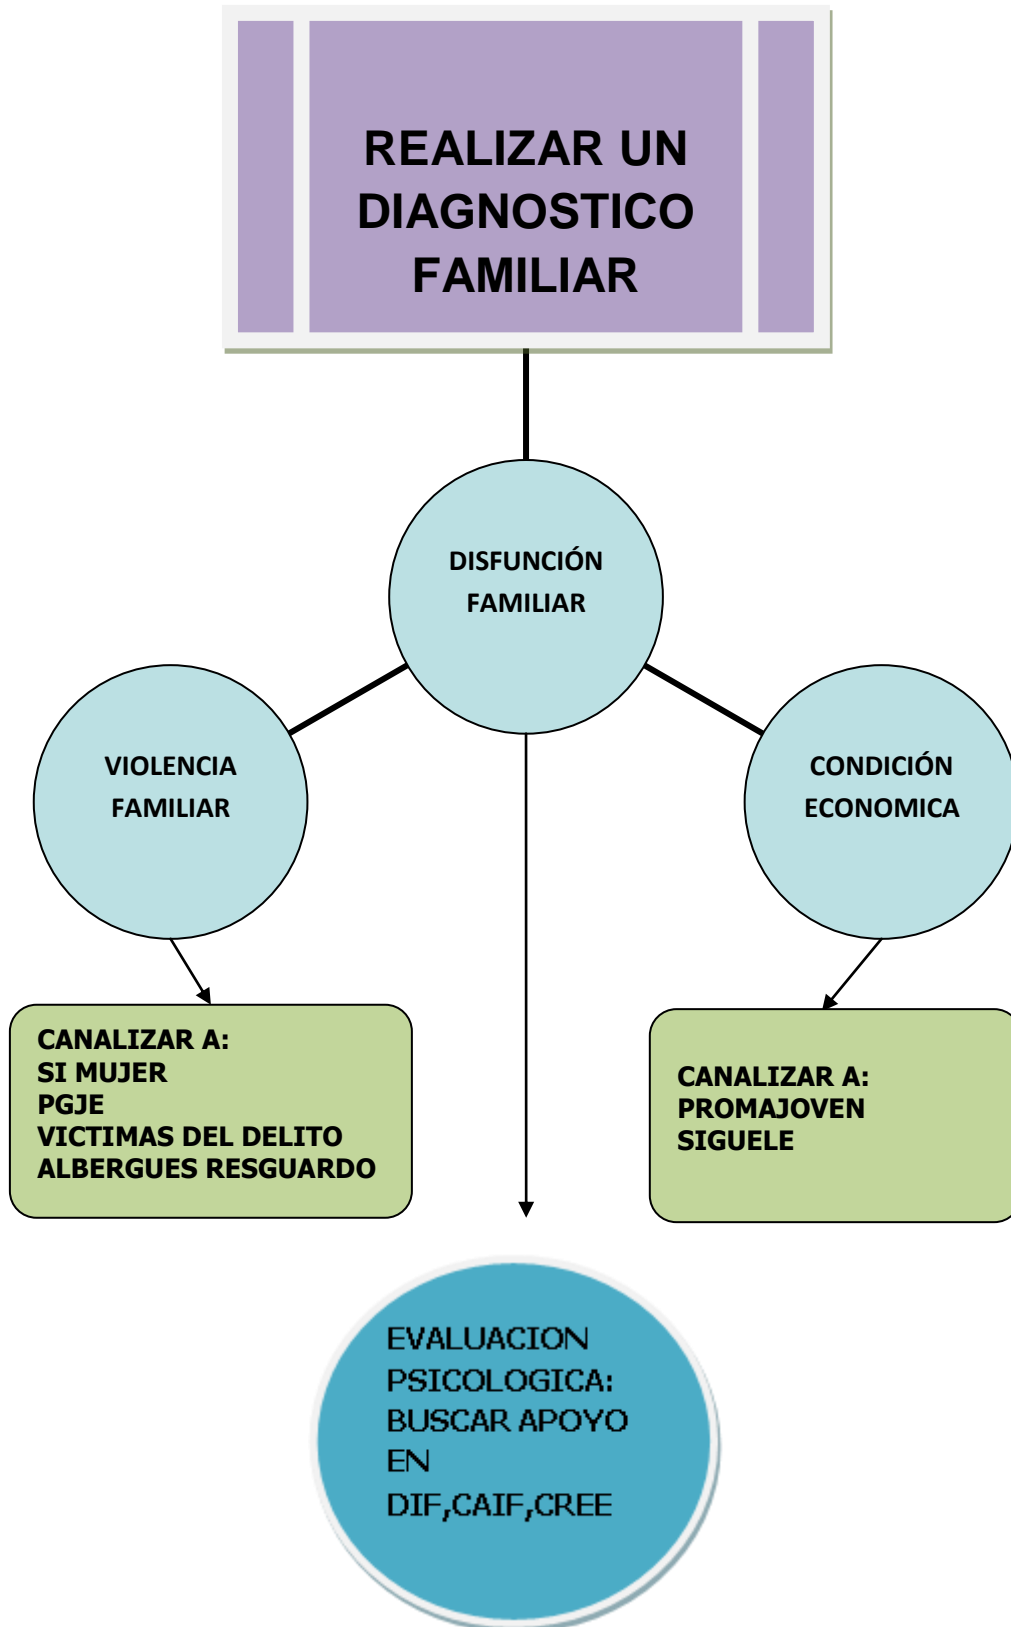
REALIZAR UN DIAGNOSTICO FAMILIAR

DISFUNCIÓN FAMILIAR

VIOLENCIA FAMILIAR

CONDICIÓN ECONOMICA

CANALIZAR A:
SI MUJER
PGJE
VICTIMAS DEL DELITO
ALBERGUES RESGUARDO

CANALIZAR A:
PROMAJOVEN
SIGUELE

EVALUACION PSICOLOGICA: BUSCAR APOYO EN DIF,CAIF,CREE